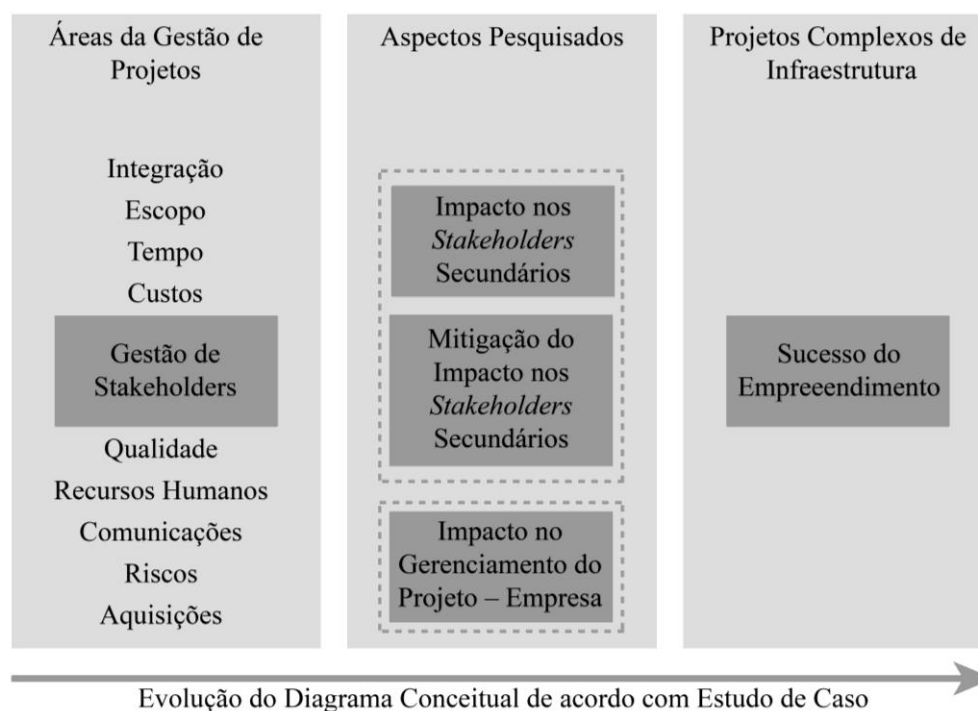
Áreas da Gestão de Projetos

Integração
Escopo
Tempo
Custos
Gestão de Stakeholders
Qualidade
Recursos Humanos
Comunicações
Riscos
Aquisições

Aspectos Pesquisados

Impacto nos *Stakeholders* Secundários

Mitigação do Impacto nos *Stakeholders* Secundários

Impacto no Gerenciamento do Projeto – Empresa

Projetos Complexos de Infraestrutura

Sucesso do Empreeendimento

Evolução do Diagrama Conceitual de acordo com Estudo de Caso